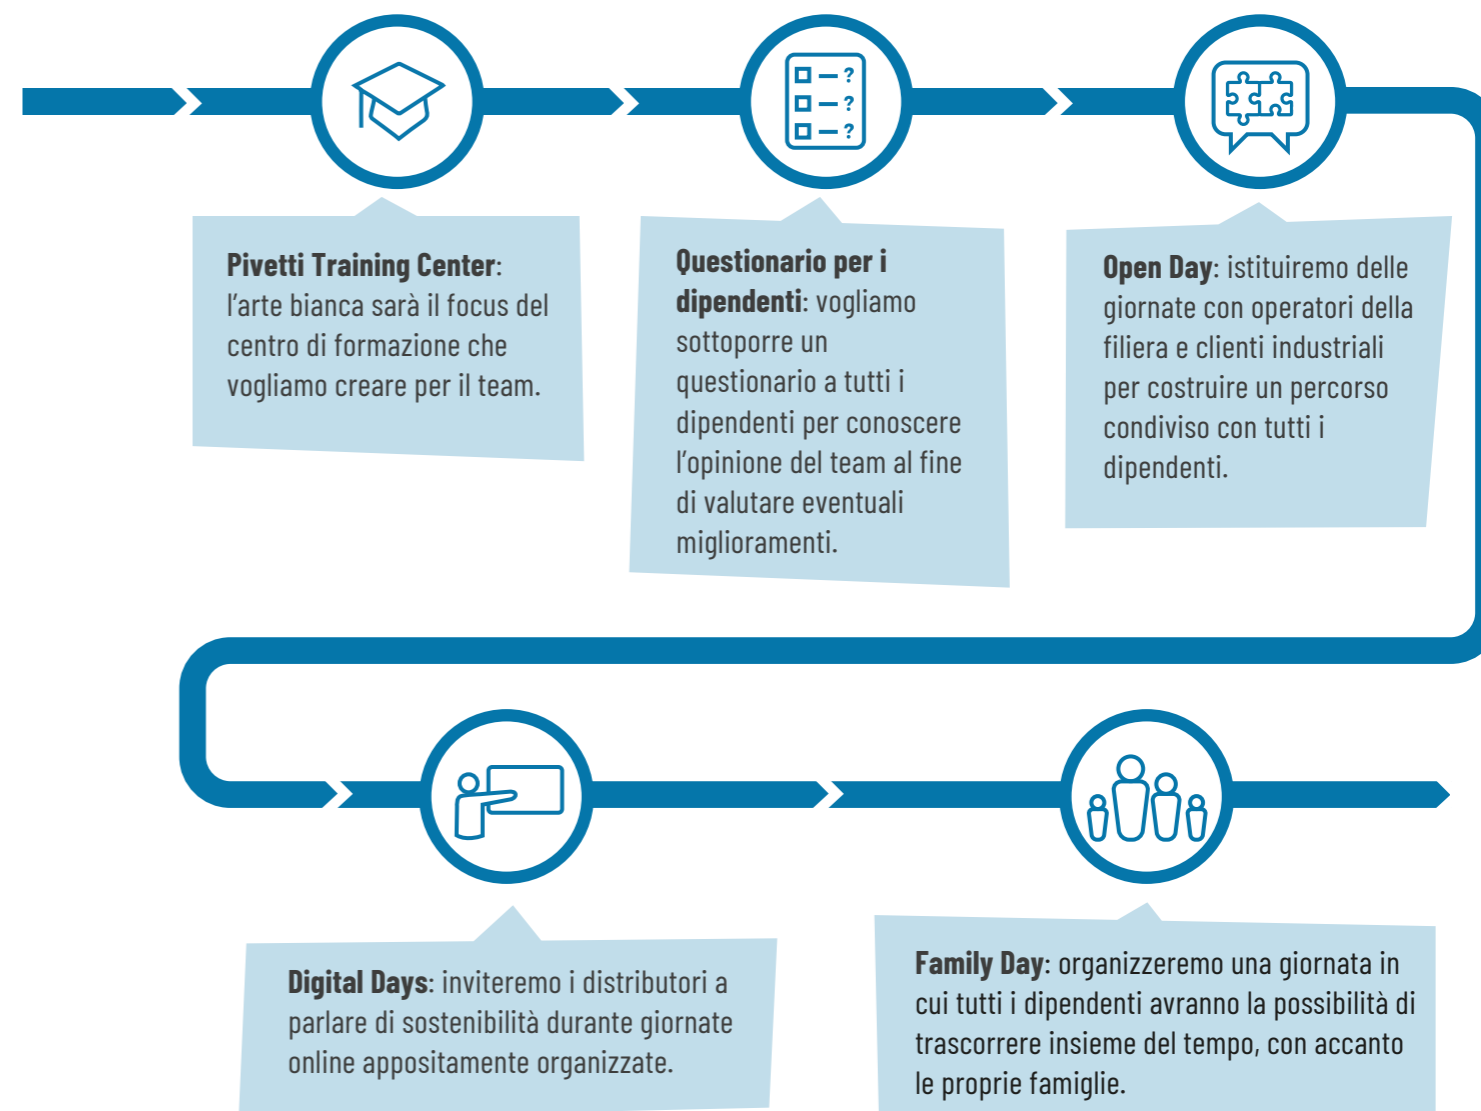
**Pivetti Training Center**: l'arte bianca sarà il focus del centro di formazione che vogliamo creare per il team.

**Questionario per i dipendenti**: vogliamo sottoporre un questionario a tutti i dipendenti per conoscere l'opinione del team al fine di valutare eventuali miglioramenti.

**Open Day**: istituiremo delle giornate con operatori della filiera e clienti industriali per costruire un percorso condiviso con tutti i dipendenti.

**Digital Days**: inviteremo i distributori a parlare di sostenibilità durante giornate online appositamente organizzate.

**Family Day**: organizzeremo una giornata in cui tutti i dipendenti avranno la possibilità di trascorrere insieme del tempo, con accanto le proprie famiglie.